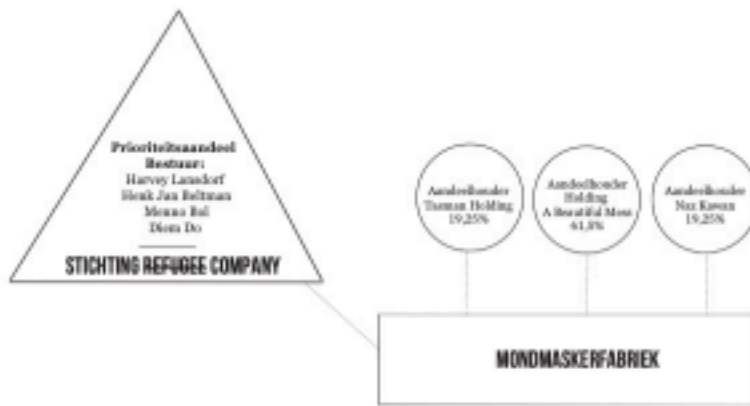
Prioriteitsaandeel
Bestuur:
Harvey Lansdorf
Henk Jan Beltman
Menno Bol
Diem Do

STICHTING ~~REFUGEE~~ COMPANY

Aandeelhouder
Tasman Holding
19,25%

Aandeelhouder
Holding
A Beautiful Mess
61,5%

Aandeelhouder
Naz Kawan
19,25%

MONDMASKERFABRIEK